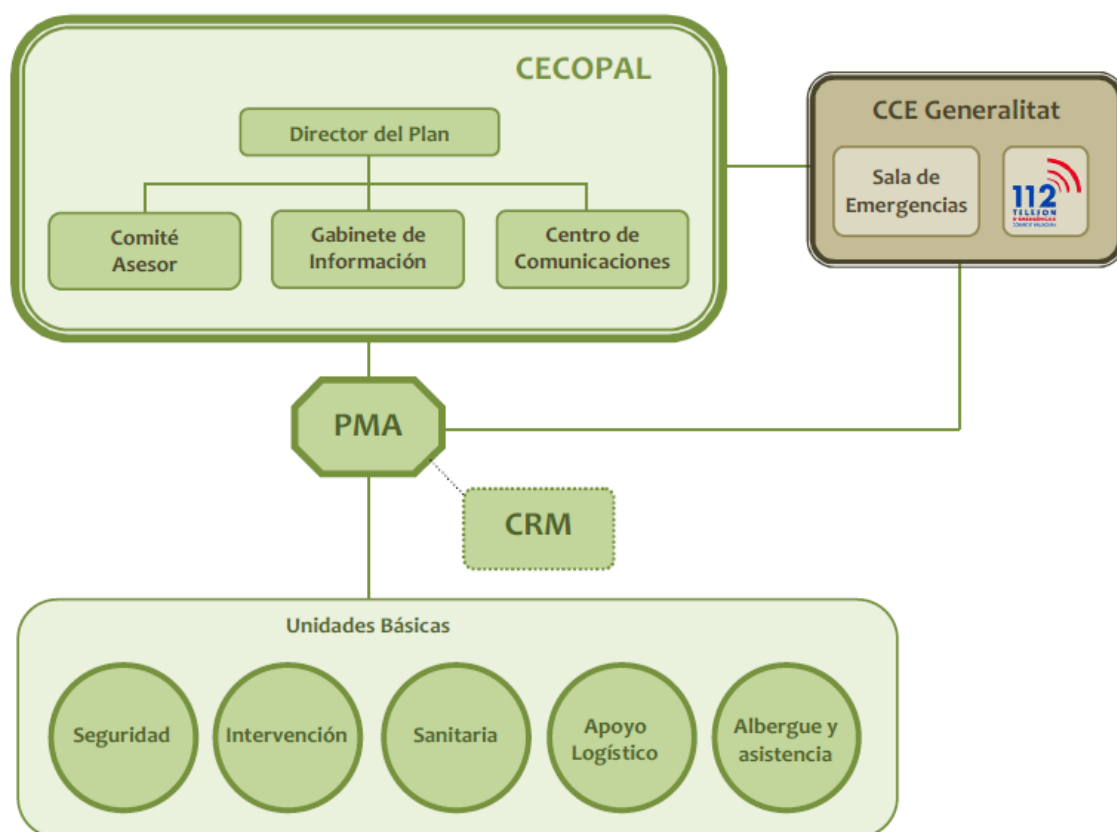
CECOPAL

Director del Plan

Comité Asesor

Gabinete de Información

Centro de Comunicaciones

CCE Generalitat

Sala de Emergencias

112 TELEFON D'EMERGÈNCIES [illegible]

PMA

CRM

Unidades Básicas

Seguridad

Intervención

Sanitaria

Apoyo Logístico

Albergue y asistencia